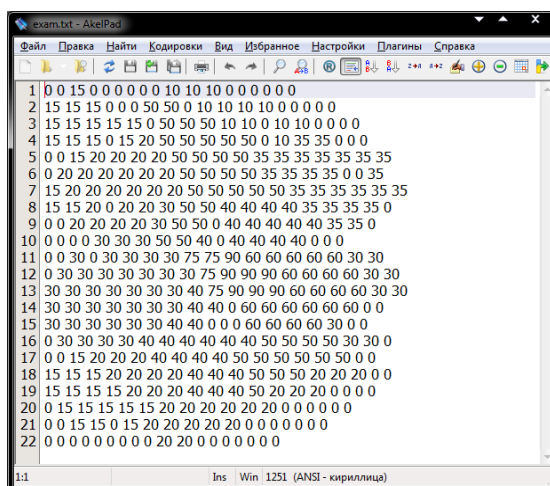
exam.txt - AkelPad

Файл Правка Найти Кодировки Вид Избранное Настройки Плагины Справка

1 0 0 15 0 0 0 0 0 0 10 10 10 0 0 0 0 0 0
2 15 15 15 0 0 0 50 50 0 10 10 10 0 0 0 0 0
3 15 15 15 15 15 0 50 50 50 10 10 0 10 10 0 0 0 0
4 15 15 15 0 15 20 50 50 50 50 0 10 35 35 0 0 0 0
5 0 0 15 20 20 20 20 50 50 50 50 35 35 35 35 35 35 35
6 0 20 20 20 20 20 50 50 50 50 35 35 35 35 0 0 35
7 15 20 20 20 20 20 20 50 50 50 50 50 35 35 35 35 35 35
8 15 15 20 0 20 20 30 50 50 40 40 40 40 35 35 35 35 0
9 0 0 20 20 20 20 30 50 50 0 40 40 40 40 40 35 35 0
10 0 0 0 0 30 30 30 50 50 40 0 40 40 40 40 0 0 0
11 0 0 30 0 30 30 30 30 75 75 90 60 60 60 60 60 30 30
12 0 30 30 30 30 30 30 30 75 90 90 90 60 60 60 60 30 30
13 30 30 30 30 30 30 30 40 75 90 90 90 60 60 60 60 30 30
14 30 30 30 30 30 30 30 40 40 0 60 60 60 60 60 60 0 0
15 30 30 30 30 30 30 40 40 0 0 0 60 60 60 60 30 0 0
16 0 30 30 30 30 40 40 40 40 40 40 50 50 50 50 30 30 0
17 0 0 15 20 20 20 40 40 40 40 50 50 50 50 50 50 0 0
18 15 15 15 20 20 20 20 40 40 40 50 50 50 20 20 20 0 0
19 15 15 15 15 20 20 20 40 40 40 50 20 20 20 0 0 0 0
20 0 15 15 15 15 15 20 20 20 20 20 20 0 0 0 0 0 0
21 0 0 15 15 0 15 20 20 20 20 20 0 0 0 0 0 0 0
22 0 0 0 0 0 0 0 0 0 20 20 0 0 0 0 0 0 0

1:1 Ins Win 1251 (ANSI - кириллица)